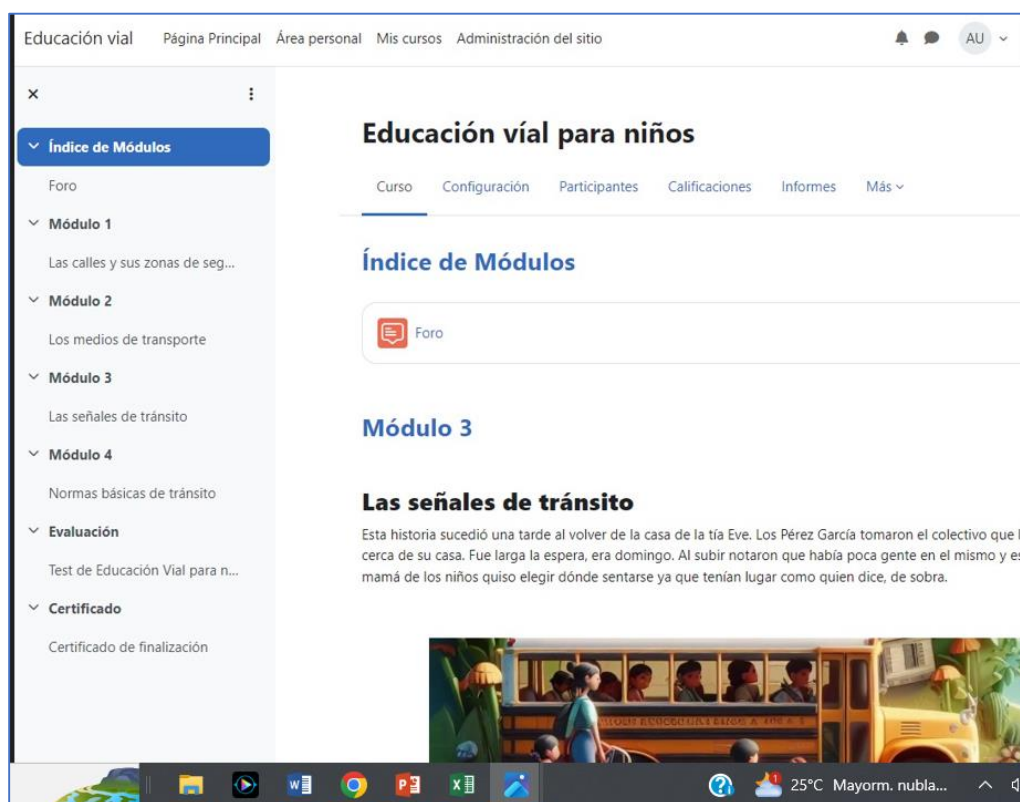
Educación vial Página Principal Área personal Mis cursos Administración del sitio AU

×

Índice de Módulos

Foro

Módulo 1

Las calles y sus zonas de seg...

Módulo 2

Los medios de transporte

Módulo 3

Las señales de tránsito

Módulo 4

Normas básicas de tránsito

Evaluación

Test de Educación Vial para n...

Certificado

Certificado de finalización

Educación víal para niños

Curso Configuración Participantes Calificaciones Informes Más

Índice de Módulos

Foro

Módulo 3

Las señales de tránsito

Esta historia sucedió una tarde al volver de la casa de la tía Eve. Los Pérez García tomaron el colectivo que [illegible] cerca de su casa. Fue larga la espera, era domingo. Al subir notaron que había poca gente en el mismo y es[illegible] mamá de los niños quiso elegir dónde sentarse ya que tenían lugar como quien dice, de sobra.

25°C Mayorm. nubla...